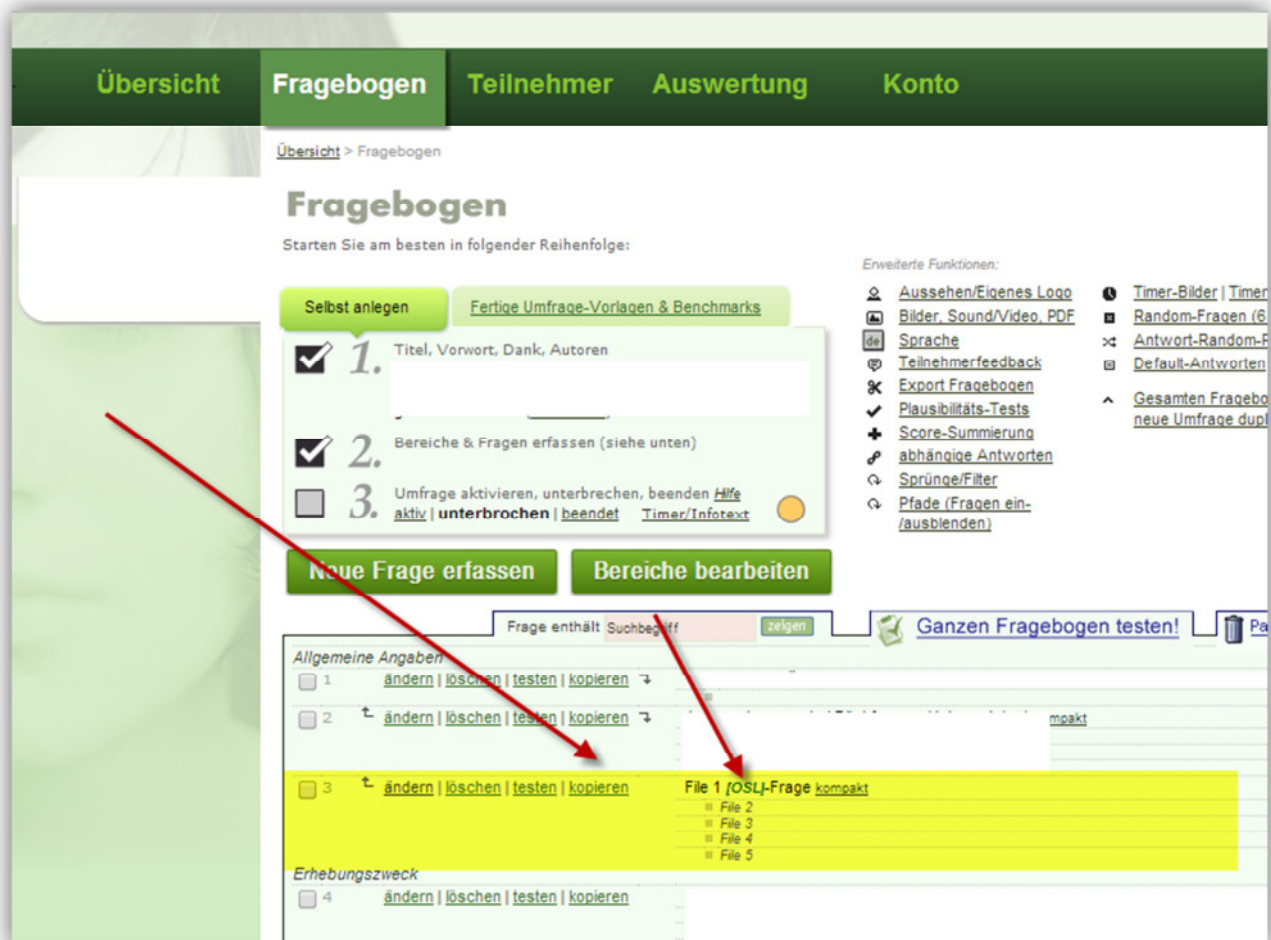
Übersicht Fragebogen Teilnehmer Auswertung Konto

Übersicht > Fragebogen

Fragebogen

Starten Sie am besten in folgender Reihenfolge:

Erweiterte Funktionen:

Selbst anlegen | Fertige Umfrage-Vorlagen & Benchmarks

1. Titel, Vorwort, Dank, Autoren

2. Bereiche & Fragen erfassen (siehe unten)

3. Umfrage aktivieren, unterbrechen, beenden Hilfe
aktiv | unterbrochen | beendet Timer/Infotext

Aussehen/Eigenes Logo
Bilder, Sound/Video, PDF
Sprache
Teilnehmerfeedback
Export Fragebogen
Plausibilitäts-Tests
Score-Summierung
abhängige Antworten
Sprünge/Filter
Pfade (Fragen ein-/ausblenden)

Timer-Bilder | Timer
Random-Fragen (6
Antwort-Random-F
Default-Antworten
Gesamten Fragebo
neue Umfrage dupl

Neue Frage erfassen | Bereiche bearbeiten

Frage enthält Suchbegriff zeigen

Ganzen Fragebogen testen! | Pa

Allgemeine Angaben
1 ändern | löschen | testen | kopieren
2 ändern | löschen | testen | kopieren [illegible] kompakt
3 ändern | löschen | testen | kopieren File 1 [OSL]-Frage kompakt
File 2
File 3
File 4
File 5
Erhebungszweck
4 ändern | löschen | testen | kopieren